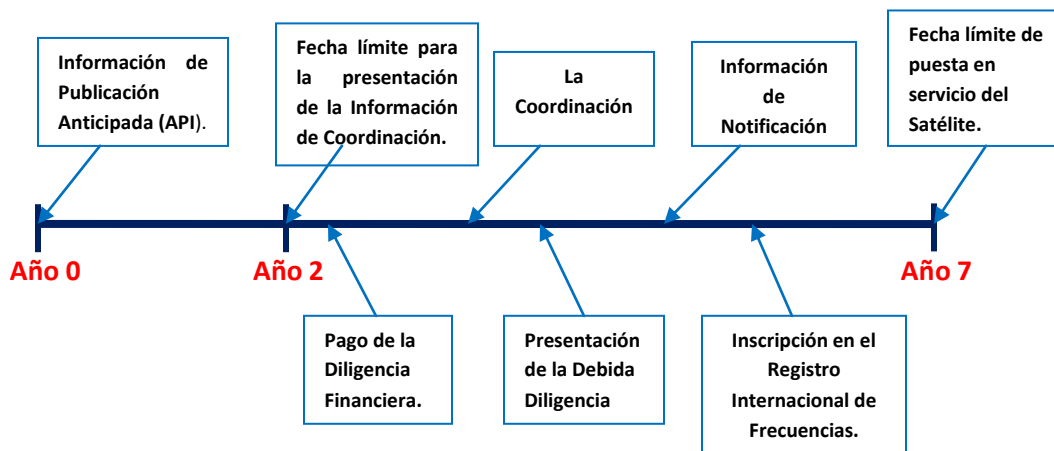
Información de Publicación Anticipada (API).

Fecha límite para la presentación de la Información de Coordinación.

La Coordinación

Información de Notificación

Fecha límite de puesta en servicio del Satélite.

Año 0

Año 2

Año 7

Pago de la Diligencia Financiera.

Presentación de la Debida Diligencia

Inscripción en el Registro Internacional de Frecuencias.